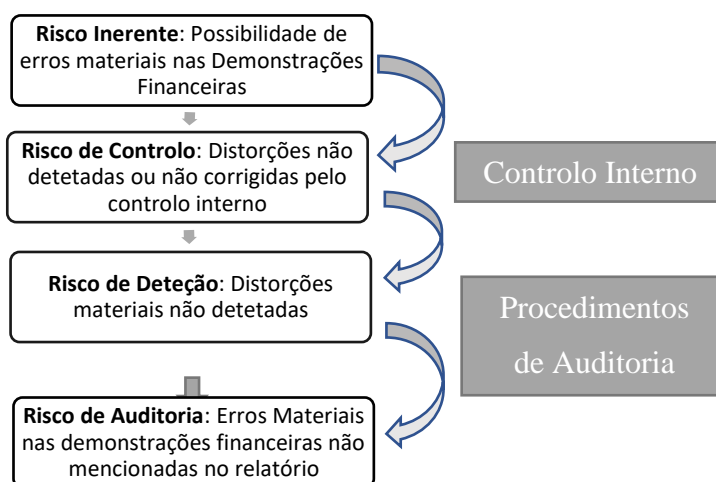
**Risco Inerente**: Possibilidade de erros materiais nas Demonstrações Financeiras

**Risco de Controlo**: Distorções não detetadas ou não corrigidas pelo controlo interno

Controlo Interno

**Risco de Deteção**: Distorções materiais não detetadas

Procedimentos de Auditoria

**Risco de Auditoria**: Erros Materiais nas demonstrações financeiras não mencionadas no relatório